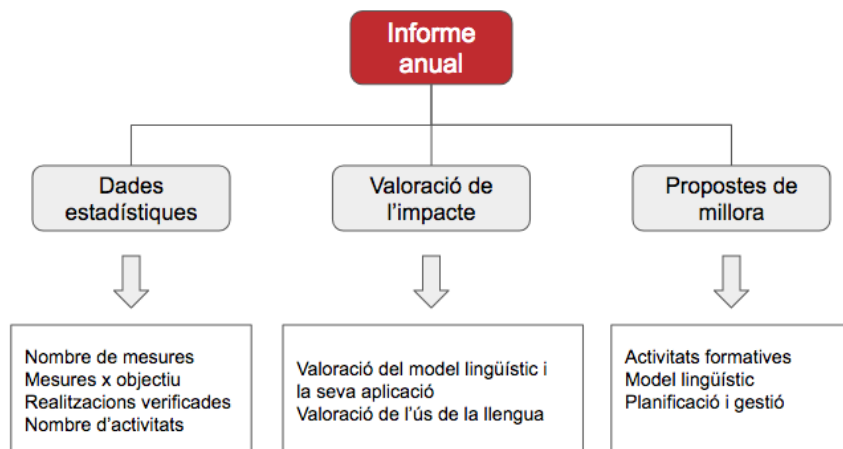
Informe anual

Dades estadístiques

Valoració de l'impacte

Propostes de millora

Nombre de mesures
Mesures x objectiu
Realitzacions verificades
Nombre d'activitats

Valoració del model lingüístic i la seva aplicació
Valoració de l'ús de la llengua

Activitats formatives
Model lingüístic
Planificació i gestió